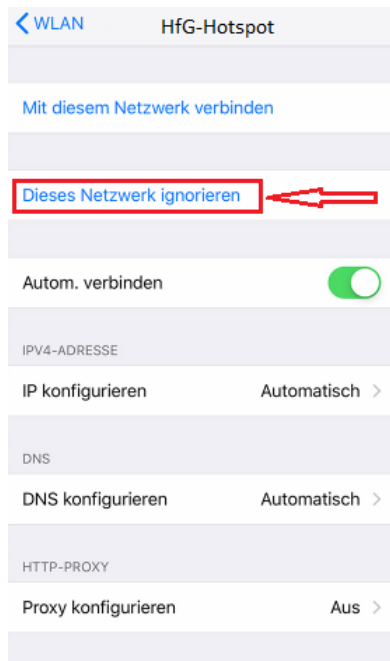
WLAN HfG-Hotspot

Mit diesem Netzwerk verbinden

Dieses Netzwerk ignorieren

Autom. verbinden

IPV4-ADRESSE

IP konfigurieren Automatisch

DNS

DNS konfigurieren Automatisch

HTTP-PROXY

Proxy konfigurieren Aus